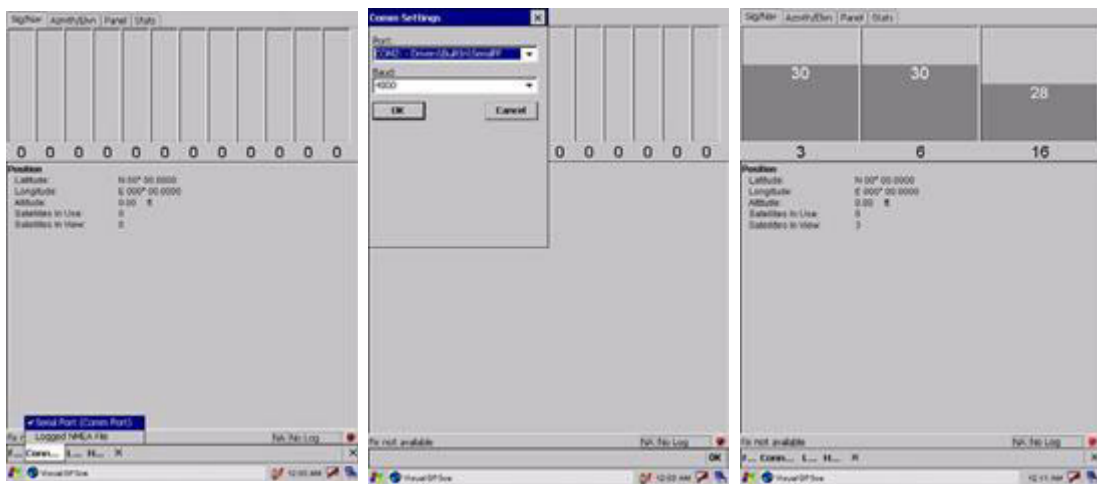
Sig/Nav | Azmith/Elev | Panel | Stats

0 0 0 0 0 0 0 0 0 0 0 0

Position
Latitude: N 00° 00.0000
Longitude: E 000° 00.0000
Altitude: 0.00 ft
Satellites In Use: 0
Satellites In View: 0

✔ Serial Port (Comm Port)
Logged NMEA File

Fix r
NA: No Log
F... Comm... L... H... X
Visual GPSce
12:00 AM

Comm Settings
Port:
COM2: - Drivers\BuiltIn\SerialIR
Baud:
4800
OK
Cancel

0 0 0 0 0 0

Fix not available
NA: No Log
OK
Visual GPSce
12:00 AM

Sig/Nav | Azmith/Elev | Panel | Stats

30 30 28

3 6 16

Position
Latitude: N 00° 00.0000
Longitude: E 000° 00.0000
Altitude: 0.00 ft
Satellites In Use: 0
Satellites In View: 3

Fix not available
NA: No Log
F... Comm... L... H... X
Visual GPSce
12:11 AM